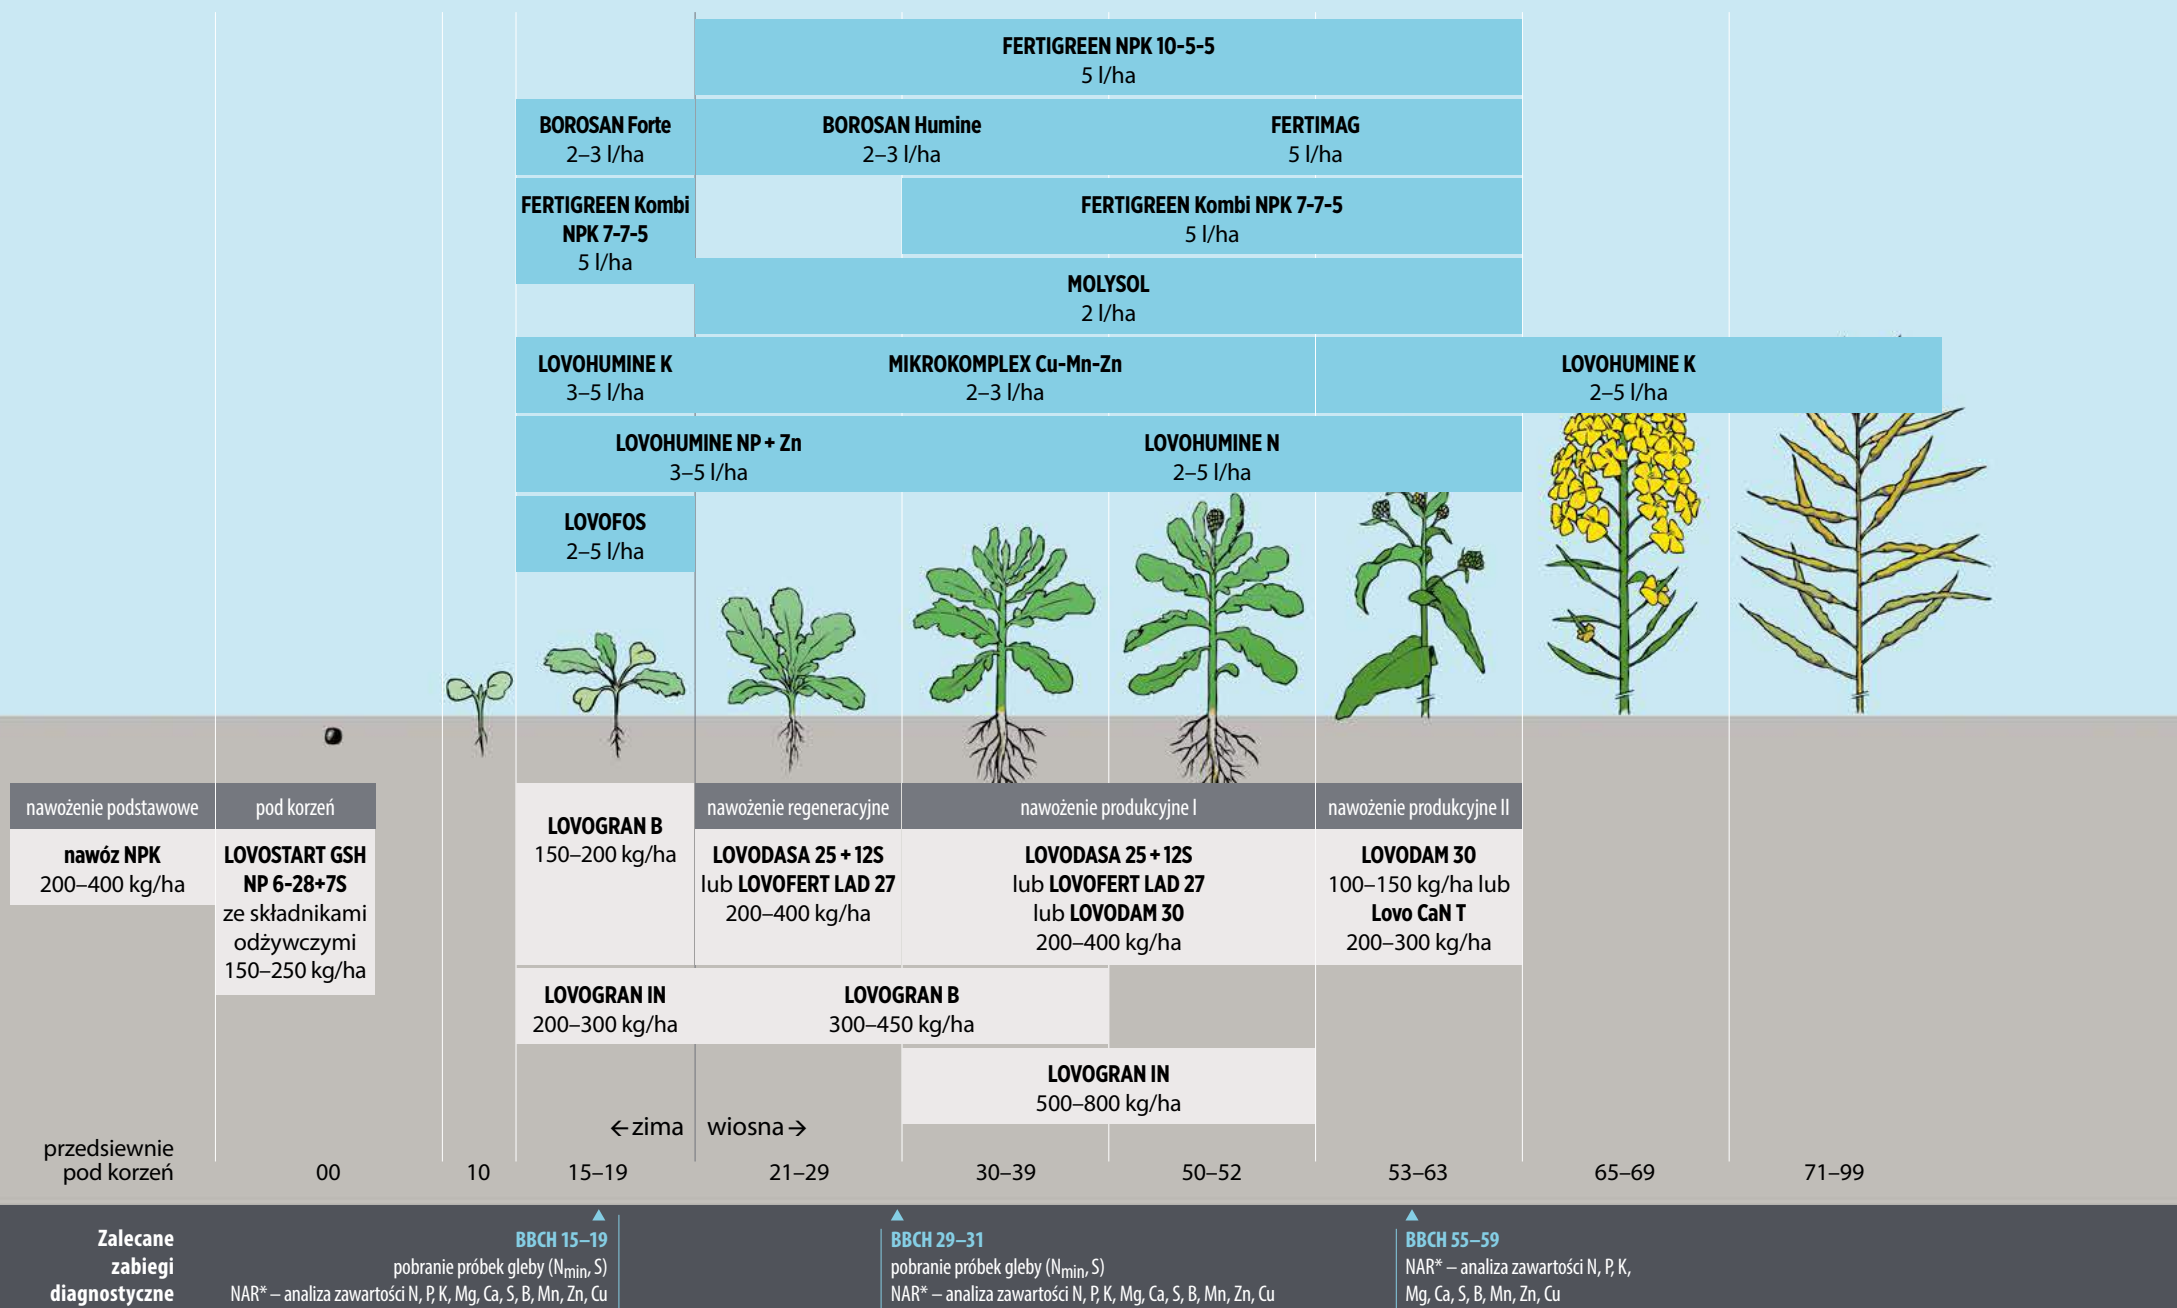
FERTIGREEN NPK 10-5-5
5 l/ha

BOROSAN Forte
2–3 l/ha

BOROSAN Humine
2–3 l/ha

FERTIMAG
5 l/ha

FERTIGREEN Kombi NPK 7-7-5
5 l/ha

FERTIGREEN Kombi NPK 7-7-5
5 l/ha

MOLYSOL
2 l/ha

LOVOHUMINE K
3–5 l/ha

MIKROKOMPLEX Cu-Mn-Zn
2–3 l/ha

LOVOHUMINE K
2–5 l/ha

LOVOHUMINE NP + Zn
3–5 l/ha

LOVOHUMINE N
2–5 l/ha

LOVOFOS
2–5 l/ha

nawożenie podstawowe

nawóz NPK
200–400 kg/ha

pod korzeń

LOVOSTART GSH NP 6-28+7S ze składnikami odżywczymi 150–250 kg/ha

LOVOGRAN B
150–200 kg/ha

nawożenie regeneracyjne

LOVODASA 25 + 12S lub LOVOFERT LAD 27 200–400 kg/ha

nawożenie produkcyjne I

LOVODASA 25 + 12S lub LOVOFERT LAD 27 lub LOVODAM 30 200–400 kg/ha

nawożenie produkcyjne II

LOVODAM 30 100–150 kg/ha lub Lovo CaN T 200–300 kg/ha

LOVOGRAN IN
200–300 kg/ha

LOVOGRAN B
300–450 kg/ha

LOVOGRAN IN
500–800 kg/ha

← zima wiosna →

przedsiewnie pod korzeń 00 10 15–19 21–29 30–39 50–52 53–63 65–69 71–99

Zalecane zabiegi diagnostyczne

BBCH 15–19
pobranie próbek gleby ($N_{min}$, S)
NAR* – analiza zawartości N, P, K, Mg, Ca, S, B, Mn, Zn, Cu

BBCH 29–31
pobranie próbek gleby ($N_{min}$, S)
NAR* – analiza zawartości N, P, K, Mg, Ca, S, B, Mn, Zn, Cu

BBCH 55–59
NAR* – analiza zawartości N, P, K, Mg, Ca, S, B, Mn, Zn, Cu